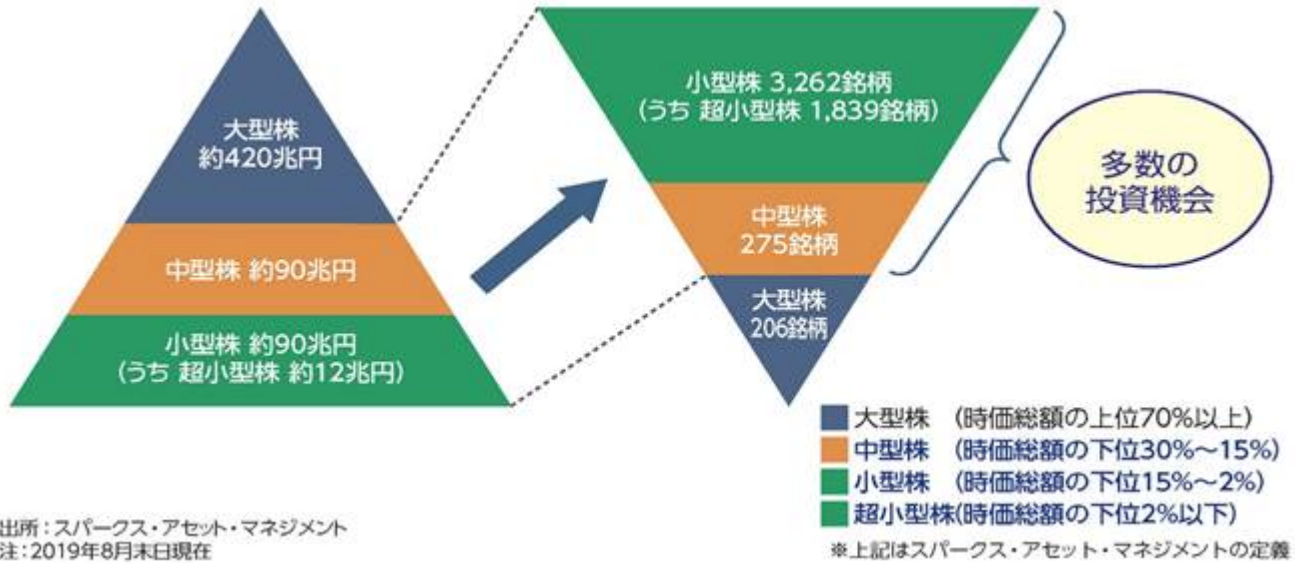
大型株
約420兆円

中型株 約90兆円

小型株 約90兆円
(うち 超小型株 約12兆円)

小型株 3,262銘柄
(うち 超小型株 1,839銘柄)

中型株
275銘柄

大型株
206銘柄

多数の
投資機会

大型株 (時価総額の上位70%以上)
中型株 (時価総額の下位30%～15%)
小型株 (時価総額の下位15%～2%)
超小型株(時価総額の下位2%以下)

出所:スパークス・アセット・マネジメント
注:2019年8月末日現在

※上記はスパークス・アセット・マネジメントの定義